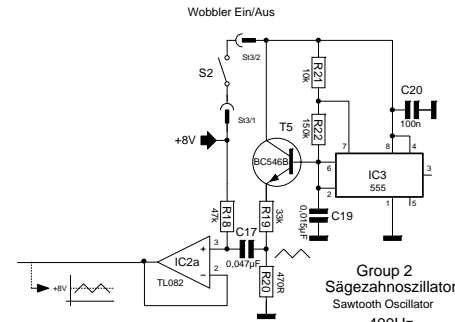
Wobbler Ein/Aus

St3/2

S2

St3/1

+8V

R21
10k

R22
150k

C20
100n

T5
BC546B

8
4
7
6
3
2
1
5

IC3
555

R18
47k

R19
33k

C19
0,015µF

C17
0,047µF

R20
470R

3
2

IC2a
TL082

+8V

Group 2
Sägezahnoszillator
Sawtooth Oscillator
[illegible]00Hz